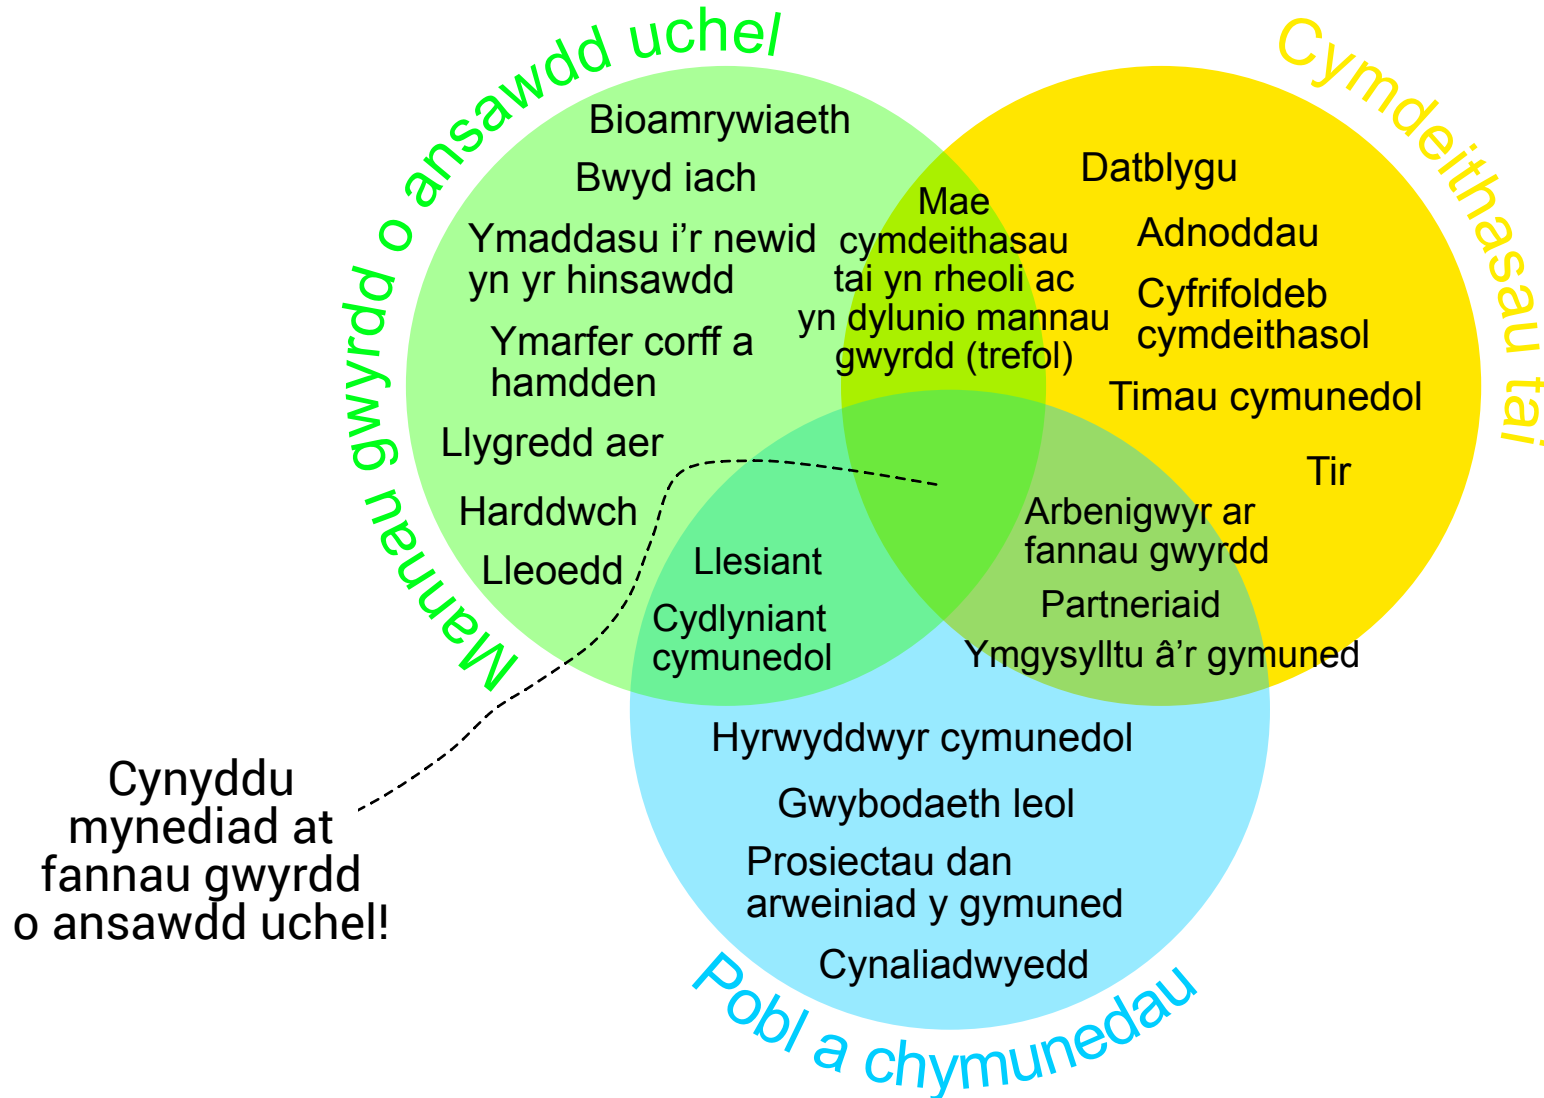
Mannau gwyrdd o ansawdd uchel

Cymdeithasau tai

Bioamrywiaeth

Bwyd iach

Ymaddasu i'r newid yn yr hinsawdd

Ymarfer corff a hamdden

Llygredd aer

Harddwch

Lleoedd

Mae cymdeithasau tai yn rheoli ac yn dylunio mannau gwyrdd (trefol)

Datblygu

Adnoddau

Cyfrifoldeb cymdeithasol

Timau cymunedol

Tir

Llesiant

Cydlyniant cymunedol

Arbenigwyr ar fannau gwyrdd

Partneriaid

Ymgysylltu â'r gymuned

Hyrwyddwyr cymunedol

Gwybodaeth leol

Prosiectau dan arweiniad y gymuned

Cynaliadwyedd

Pobl a chymunedau

Cynyddu mynediad at fannau gwyrdd o ansawdd uchel!